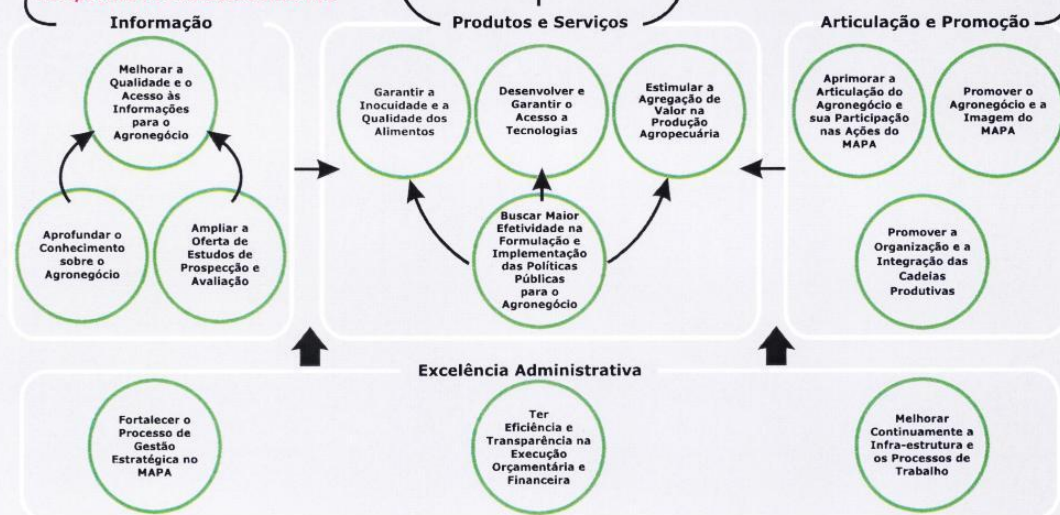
Informação

Melhorar a Qualidade e o Acesso às Informações para o Agronegócio

Aprofundar o Conhecimento sobre o Agronegócio

Ampliar a Oferta de Estudos de Prospecção e Avaliação

Produtos e Serviços

Garantir a Inocuidade e a Qualidade dos Alimentos

Desenvolver e Garantir o Acesso a Tecnologias

Estimular a Agregação de Valor na Produção Agropecuária

Buscar Maior Efetividade na Formulação e Implementação das Políticas Públicas para o Agronegócio

Articulação e Promoção

Aprimorar a Articulação do Agronegócio e sua Participação nas Ações do MAPA

Promover o Agronegócio e a Imagem do MAPA

Promover a Organização e a Integração das Cadeias Produtivas

Excelência Administrativa

Fortalecer o Processo de Gestão Estratégica no MAPA

Ter Eficiência e Transparência na Execução Orçamentária e Financeira

Melhorar Continuamente a Infra-estrutura e os Processos de Trabalho